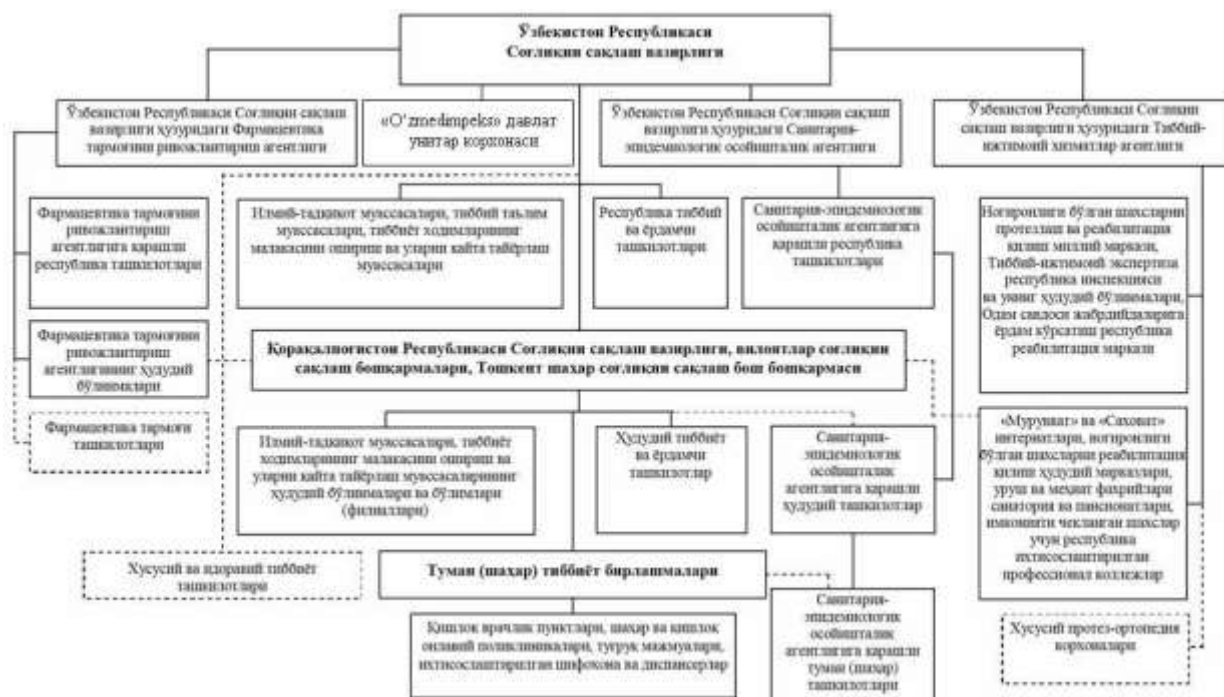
Ўзбекистон Республикаси
Соғлиқни сақлаш вазирлиги

Ўзбекистон Республикаси Соғлиқни сақлаш вазирлиги ҳузуридаги Фармацевтика тармоғини ривожлантириш агентлиги

«O'zmedimpeks» давлат унитар корхонаси

Ўзбекистон Республикаси Соғлиқни сақлаш вазирлиги ҳузуридаги Санитария-эпидемиологик осойишталик агентлиги

Ўзбекистон Республикаси Соғлиқни сақлаш вазирлиги ҳузуридаги Тиббий-ижтимоий хизматлар агентлиги

Фармацевтика тармоғини ривожлантириш агентлигига қарашли республика ташкилотлари

Илмий-тадқиқот муассасалари, тиббий таълим муассасалари, тиббиёт ходимларининг малакасини ошириш ва уларни қайта тайёрлаш муассасалари

Республика тиббий ва ёрдамчи ташкилотлари

Санитария-эпидемиологик осойишталик агентлигига қарашли республика ташкилотлари

Ногиронлиги бўлган шахсларни протезлаш ва реабилитация қилиш миллий маркази, Тиббий-ижтимоий экспертиза республика инспекцияси ва унинг ҳудудий бўлинмалари, Одам савдоси жабрдийдаларига ёрдам кўрсатиш республика реабилитация маркази

Фармацевтика тармоғини ривожлантириш агентлигининг ҳудудий бўлинмалари

Қорақалпоғистон Республикаси Соғлиқни сақлаш вазирлиги, вилоятлар соғлиқни сақлаш бошқармалари, Тошкент шаҳар соғлиқни сақлаш бош бошқармаси

Фармацевтика тармоғи ташкилотлари

Илмий-тадқиқот муассасалари, тиббиёт ходимларининг малакасини ошириш ва уларни қайта тайёрлаш муассасаларининг ҳудудий бўлинмалари ва бўлимлари (филиаллари)

Ҳудудий тиббиёт ва ёрдамчи ташкилотлар

Санитария-эпидемиологик осойишталик агентлигига қарашли ҳудудий ташкилотлар

«Мурувват» ва «Саховат» интернатлари, ногиронлиги бўлган шахсларни реабилитация қилиш ҳудудий марказлари, уруш ва меҳнат фахрийлари санаторий ва пансионатлари, имконияти чекланган шахслар учун республика ихтисослаштирилган профессионал коллежлар

Хусусий ва идоравий тиббиёт ташкилотлари

Туман (шаҳар) тиббиёт бирлашмалари

Санитария-эпидемиологик осойишталик агентлигига қарашли туман (шаҳар) ташкилотлари

Хусусий протез-ортопедия корхоналари

Қишлоқ врачлик пунктлари, шаҳар ва қишлоқ оилавий поликлиникалари, туғруқ мажмуалари, ихтисослаштирилган шифохона ва диспансерлар